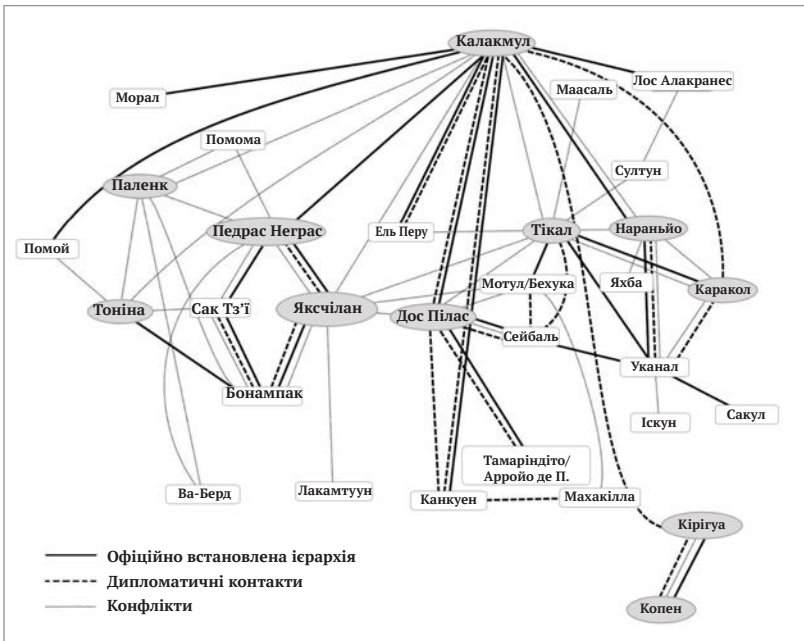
Калакмул
Морал
Лос Алакранес
Маасаль
Помома
Султун
Паленк
Педрас Неграс
Ель Перу
Тікал
Нараньйо
Помой
Мотул/Бехука
Яхба
Каракол
Тоніна
Сак Тз'ї
Яксчілан
Дос Пілас
Сейбаль
Уканал
Бонампак
Іскун
Сакул
Тамаріндіто/ Арройо де П.
Ва-Берд
Лакамтуун
Канкуен
Махакілла
Кірігуа
Копен
Офіційно встановлена ієрархія
Дипломатичні контакти
Конфлікти